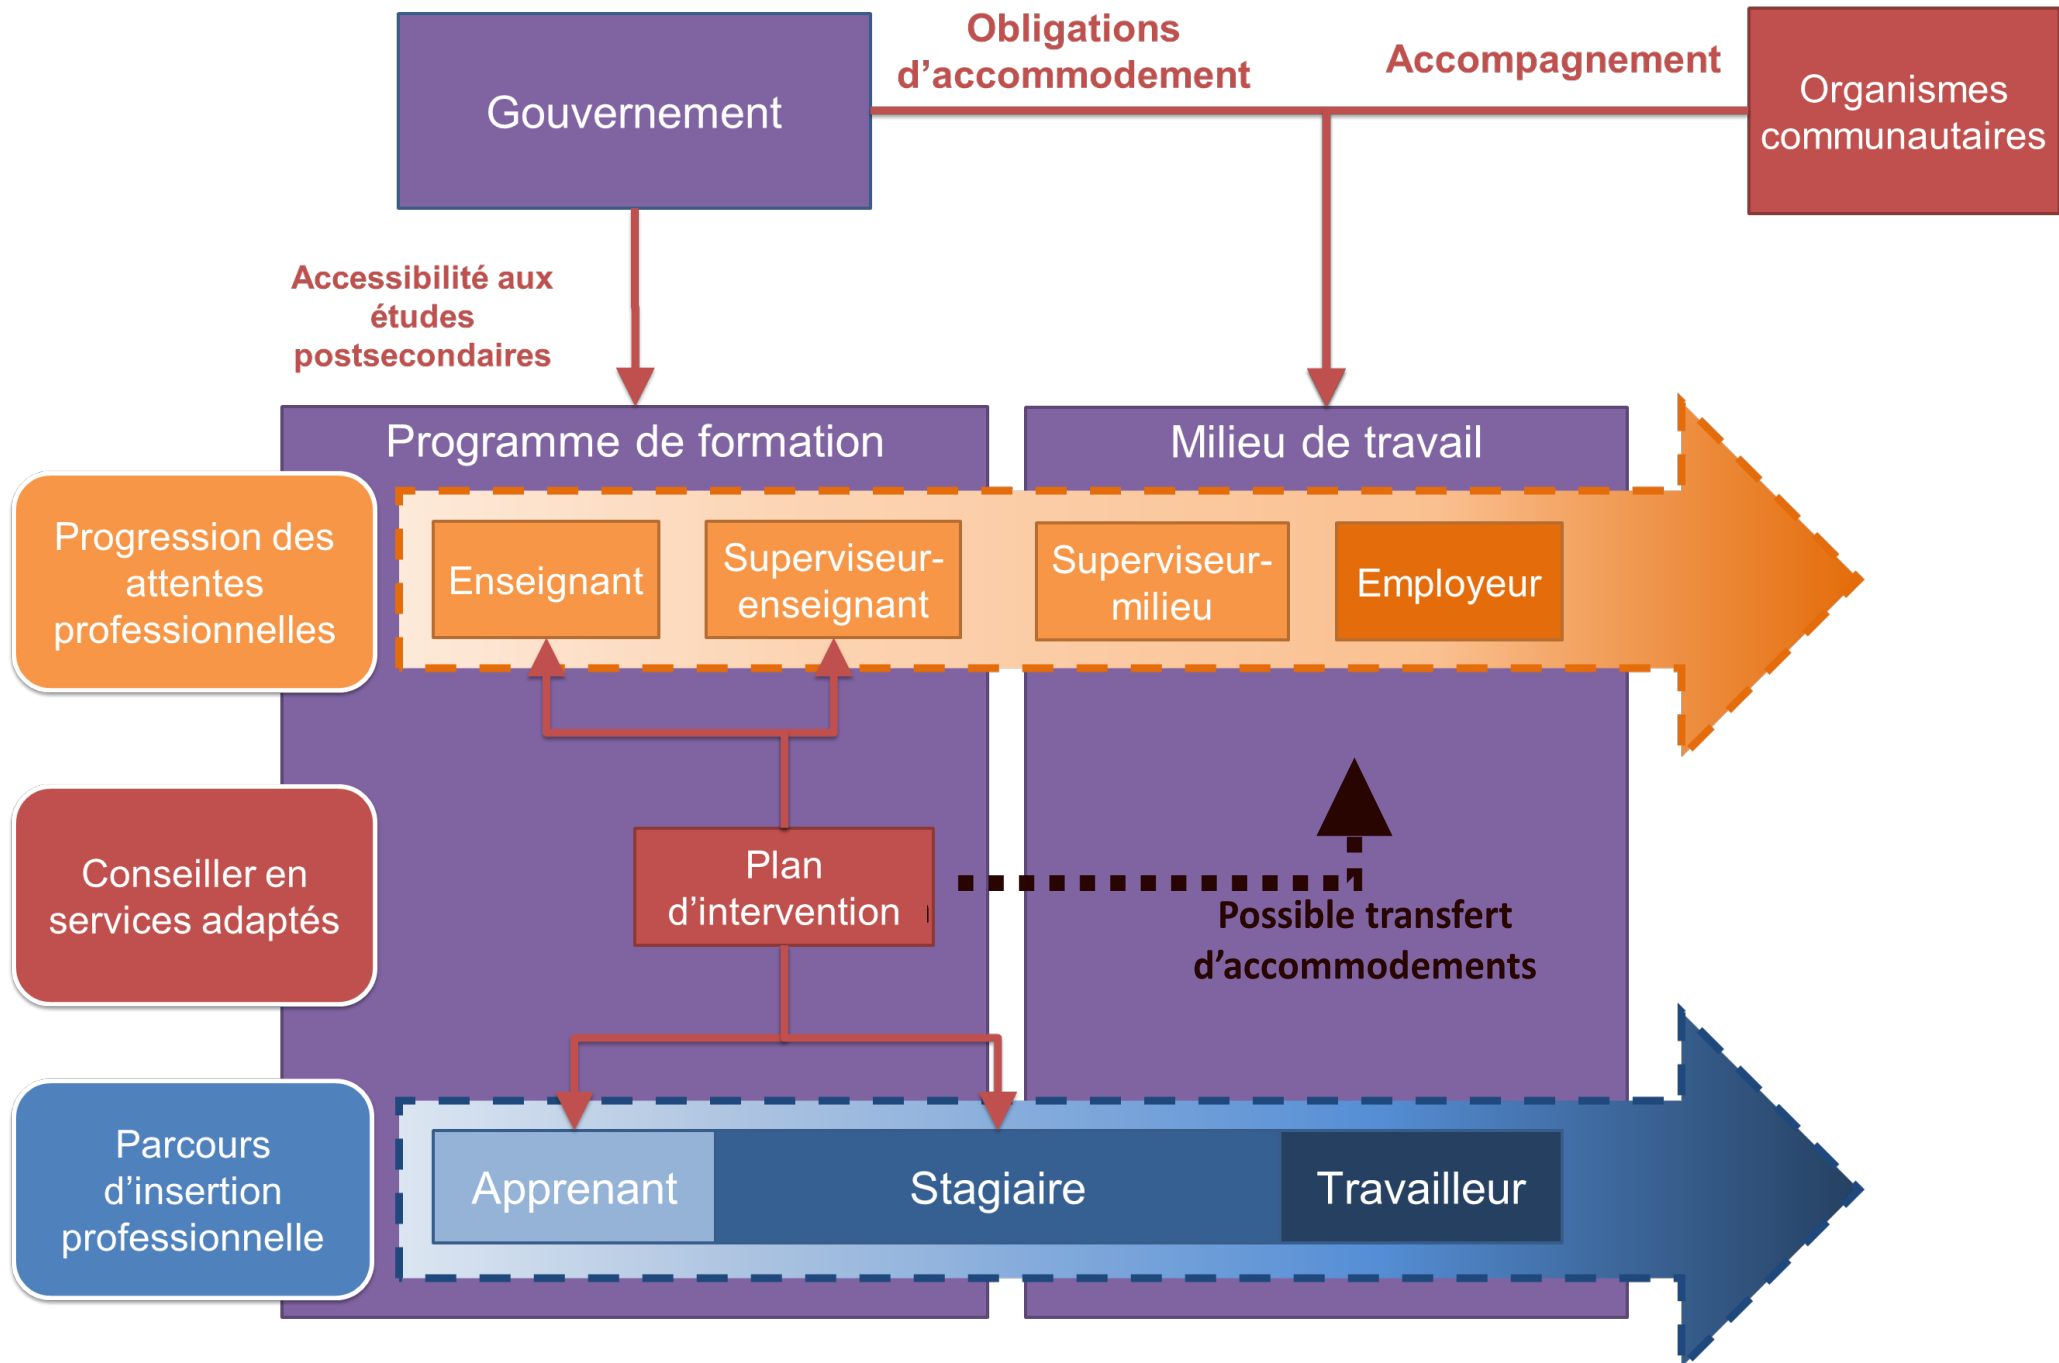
Gouvernement

Obligations d’accommodement

Accompagnement

Organismes communautaires

Accessibilité aux études postsecondaires

Programme de formation

Milieu de travail

Progression des attentes professionnelles

Enseignant

Superviseur-enseignant

Superviseur-milieu

Employeur

Conseiller en services adaptés

Plan d’intervention

Possible transfert d’accommodements

Parcours d’insertion professionnelle

Apprenant

Stagiaire

Travailleur